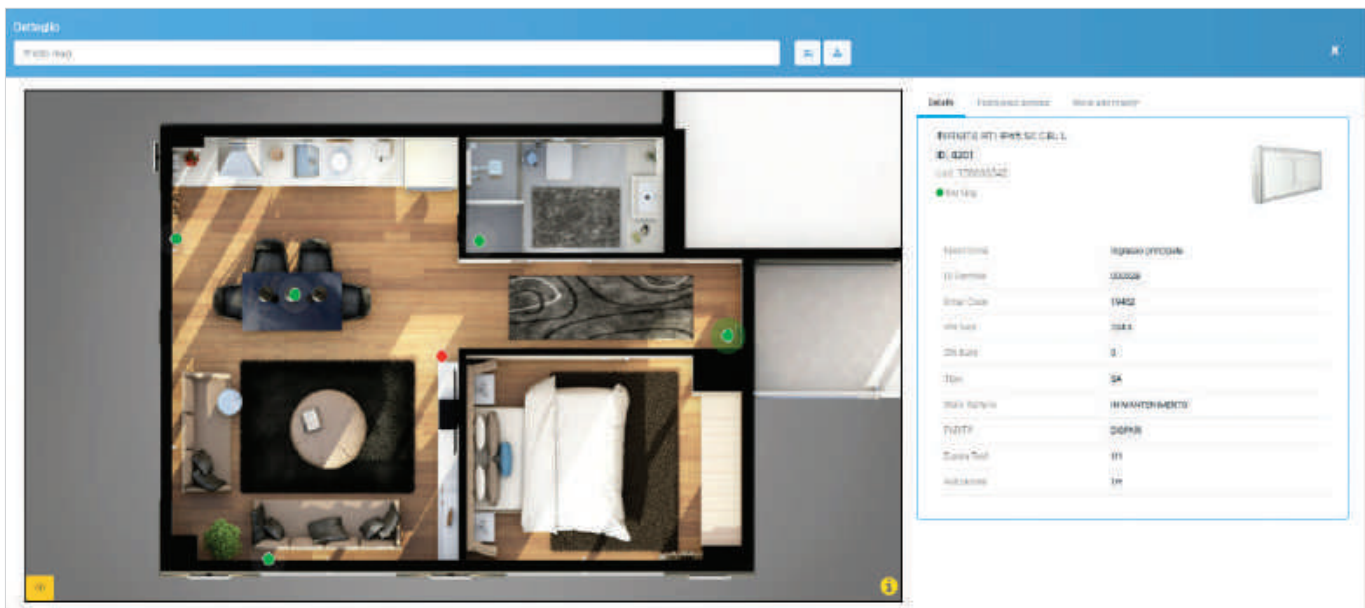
Dettaglio

Primo riag

Details | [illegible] | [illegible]

INFINITE RT1 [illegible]

ID: 8201

Lud: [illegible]

Ins ting

| | |
|---|---|
| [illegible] | Ingresso principale |
| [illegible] | 000028 |
| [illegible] | 19452 |
| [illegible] | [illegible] |
| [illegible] | 0 |
| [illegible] | SA |
| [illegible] | IN MANTENIMENTO |
| TVDTF | DISPARI |
| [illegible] | 111 |
| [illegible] | 1H |